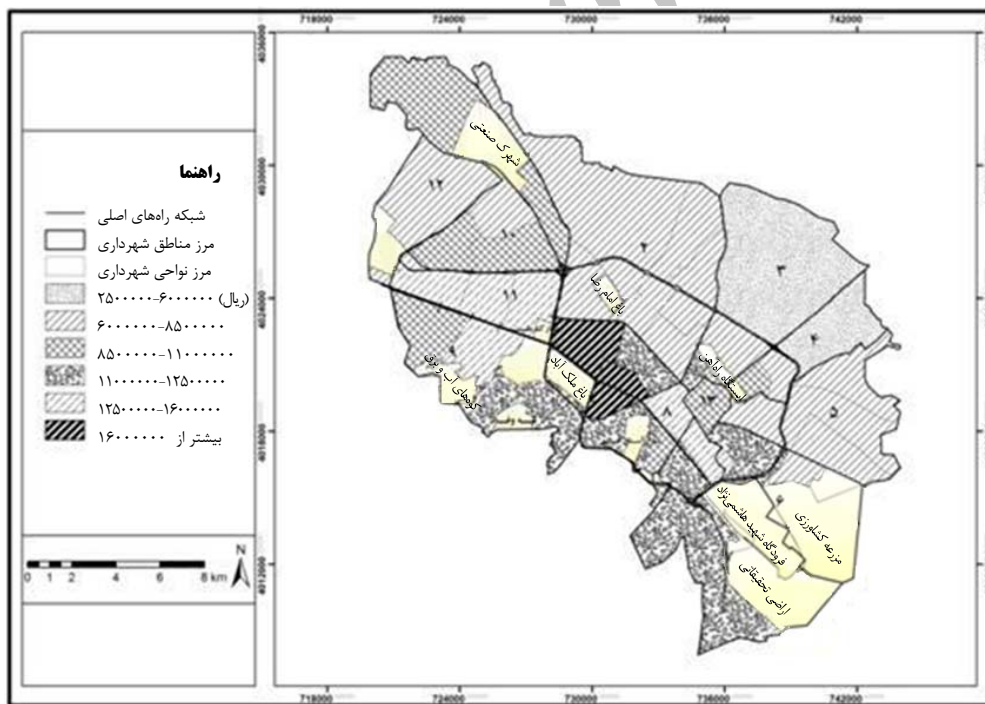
718000 724000 730000 736000 742000

4030000

راهنما

شبکه راه‌های اصلی

مرز مناطق شهرداری

مرز نواحی شهرداری

۲۵۰۰۰۰۰-۶۰۰۰۰۰۰ (ریال)

۶۰۰۰۰۰۰-۸۵۰۰۰۰۰

۸۵۰۰۰۰۰-۱۱۰۰۰۰۰۰

۱۱۰۰۰۰۰۰-۱۲۵۰۰۰۰۰

۱۲۵۰۰۰۰۰-۱۶۰۰۰۰۰۰

بیشتر از ۱۶۰۰۰۰۰۰

0 1 2 4 6 8 km

N

شهرک صنعتی

۱۲

۱۰

۲

۳

۱۱

باغ امام رضا

۴

۹

باغ ملک آباد

کوه‌های آب و برق

ایستگاه راه آهن

۵

۸

بسته وقف

۷

۶

فرودگاه شهید هاشمی‌نژاد

مزرعه کشاورزی

اراضی تحقیقاتی

4024000

4018000

4012000

718000 724000 730000 736000 742000